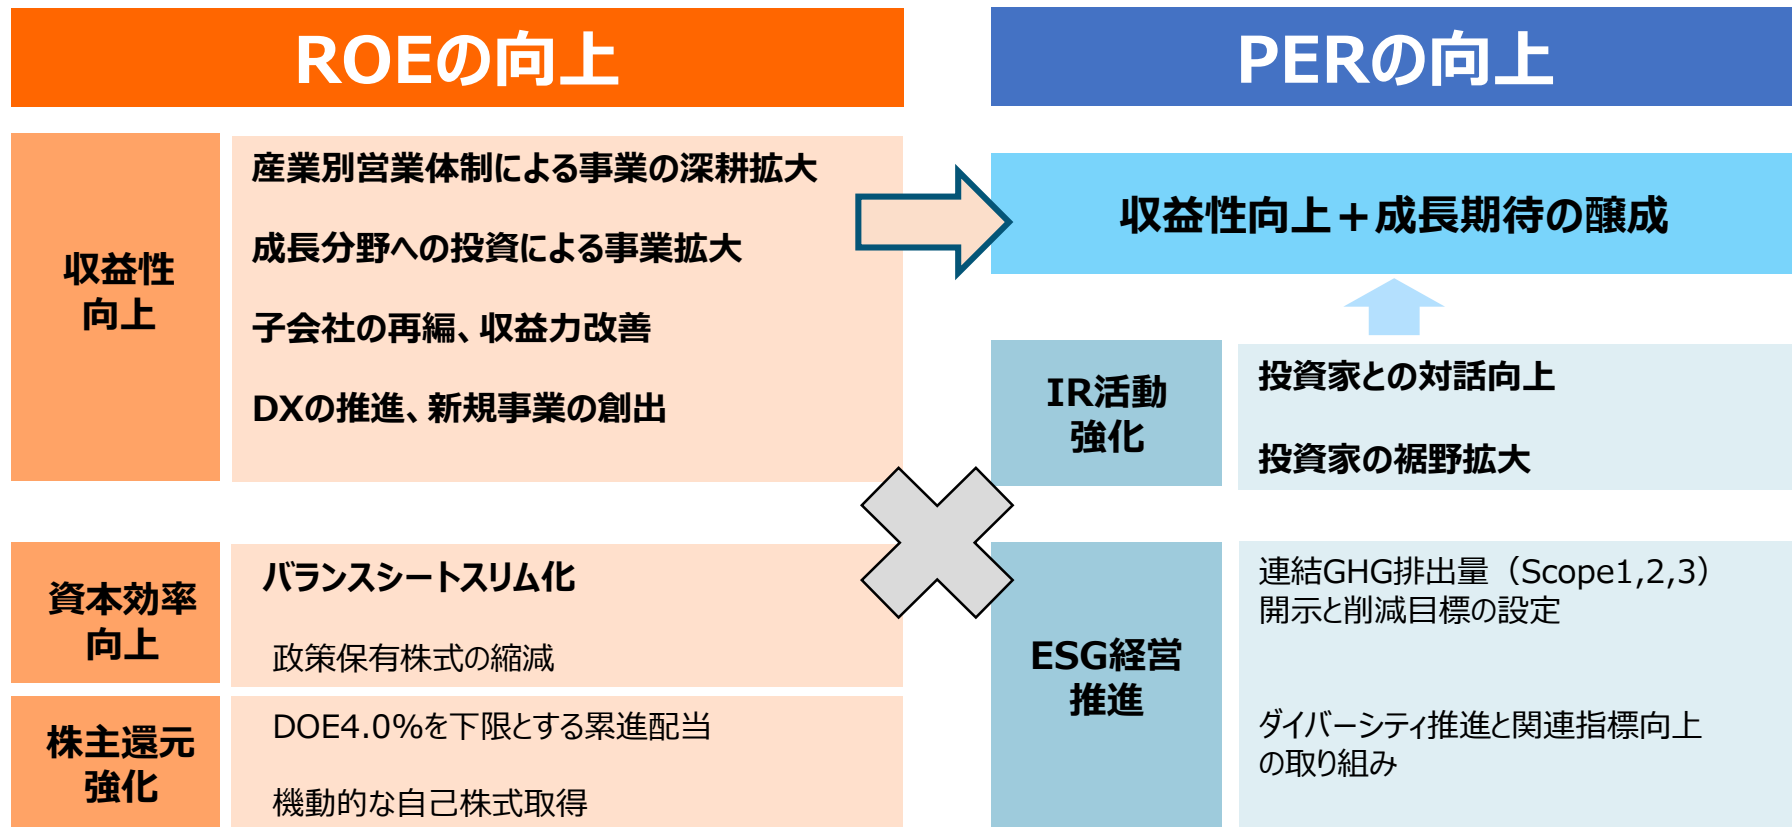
ROEの向上

PERの向上

収益性向上

産業別営業体制による事業の深耕拡大

成長分野への投資による事業拡大

子会社の再編、収益力改善

DXの推進、新規事業の創出

収益性向上＋成長期待の醸成

IR活動強化

投資家との対話向上

投資家の裾野拡大

資本効率向上

バランスシートスリム化

政策保有株式の縮減

株主還元強化

DOE4.0%を下限とする累進配当

機動的な自己株式取得

ESG経営推進

連結GHG排出量（Scope1,2,3）開示と削減目標の設定

ダイバーシティ推進と関連指標向上の取り組み